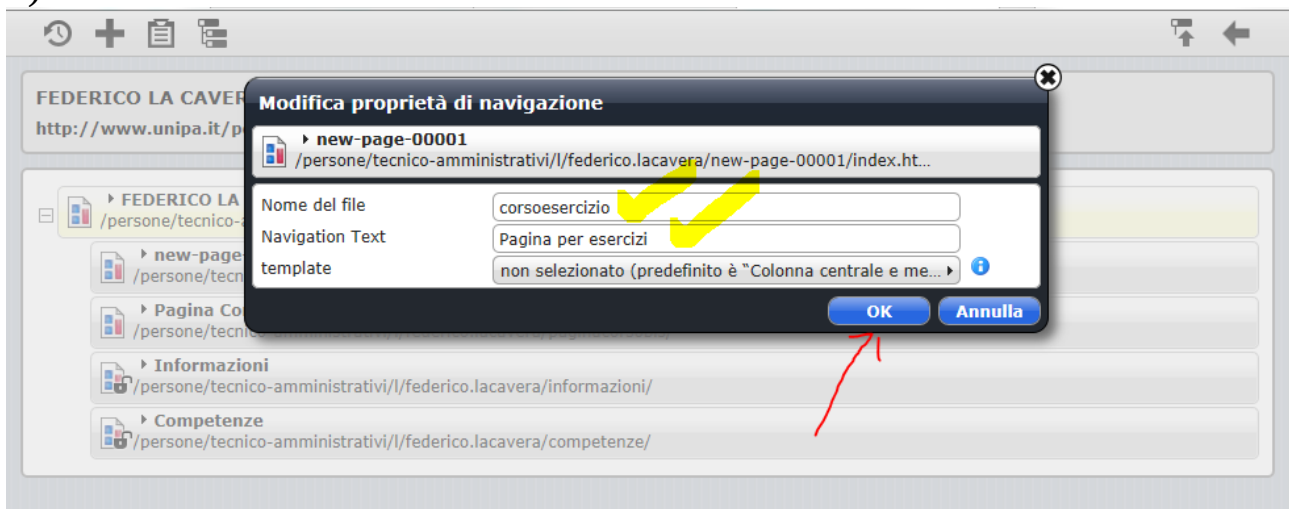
FEDERICO LA CAVER
http://www.unipa.it/p

Modifica proprietà di navigazione

new-page-00001
/persone/tecnico-amministrativi/l/federico.lacavera/new-page-00001/index.ht...

Nome del file corsoesercizio
Navigation Text Pagina per esercizi
template non selezionato (predefinito è "Colonna centrale e me...

OK Annulla

FEDERICO LA
/persone/tecnico-a

new-page
/persone/tecn

Pagina Co
/persone/tecn

Informazioni
/persone/tecnico-amministrativi/l/federico.lacavera/informazioni/

Competenze
/persone/tecnico-amministrativi/l/federico.lacavera/competenze/